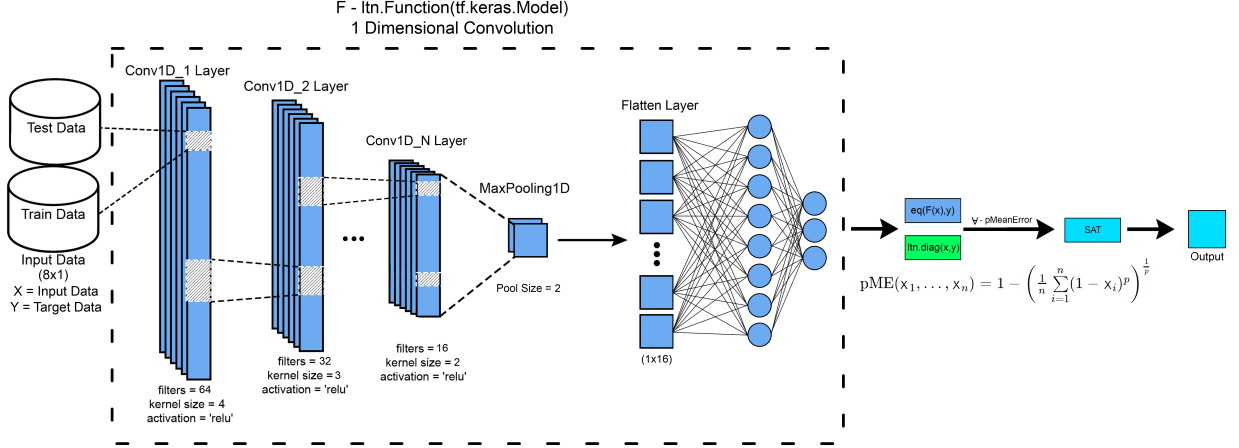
F - ltn.Function(tf.keras.Model)
1 Dimensional Convolution

Conv1D_1 Layer

Conv1D_2 Layer

Conv1D_N Layer

Flatten Layer

Test Data

Train Data

Input Data
(8x1)
X = Input Data
Y = Target Data

MaxPooling1D

Pool Size = 2

...

(1x16)

filters = 64
kernel size = 4
activation = 'relu'

filters = 32
kernel size = 3
activation = 'relu'

filters = 16
kernel size = 2
activation = 'relu'

eq(F(x),y)

ltn.diag(x,y)

∀ - pMeanError

SAT

Output

$\mathrm{pME}(x_1,\ldots,x_n) = 1 - \left(\frac{1}{n}\sum_{i=1}^{n}(1-x_i)^p\right)^{\frac{1}{p}}$